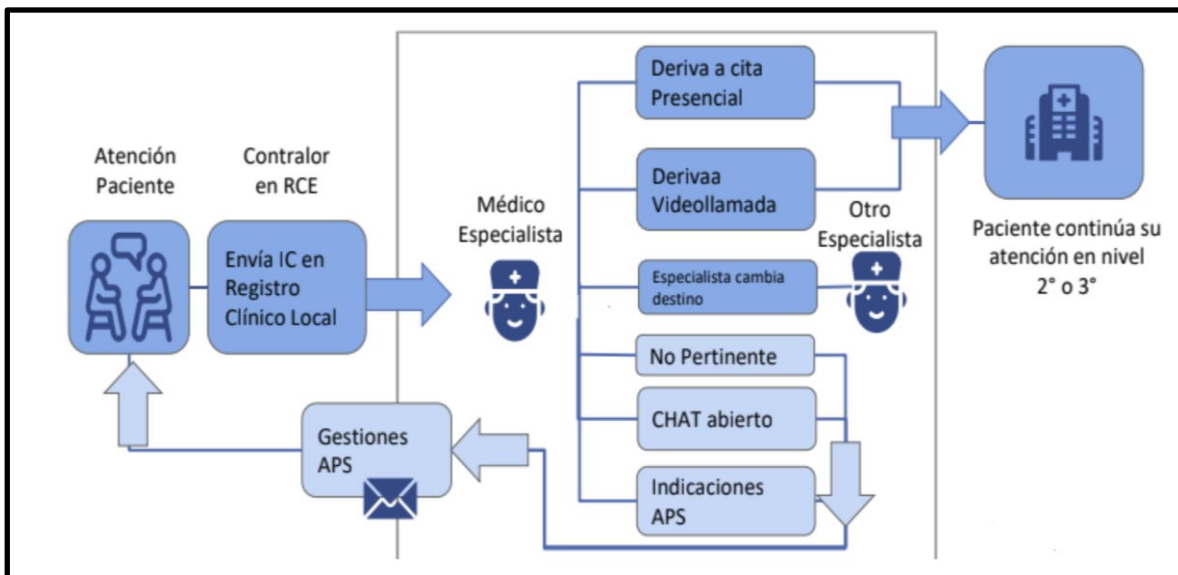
Atención Paciente

Contralor en RCE

Envía IC en Registro Clínico Local

Médico Especialista

Deriva a cita Presencial

Derivaa Videollamada

Especialista cambia destino

Otro Especialista

No Pertinente

CHAT abierto

Indicaciones APS

Gestiones APS

Paciente continúa su atención en nivel 2° o 3°